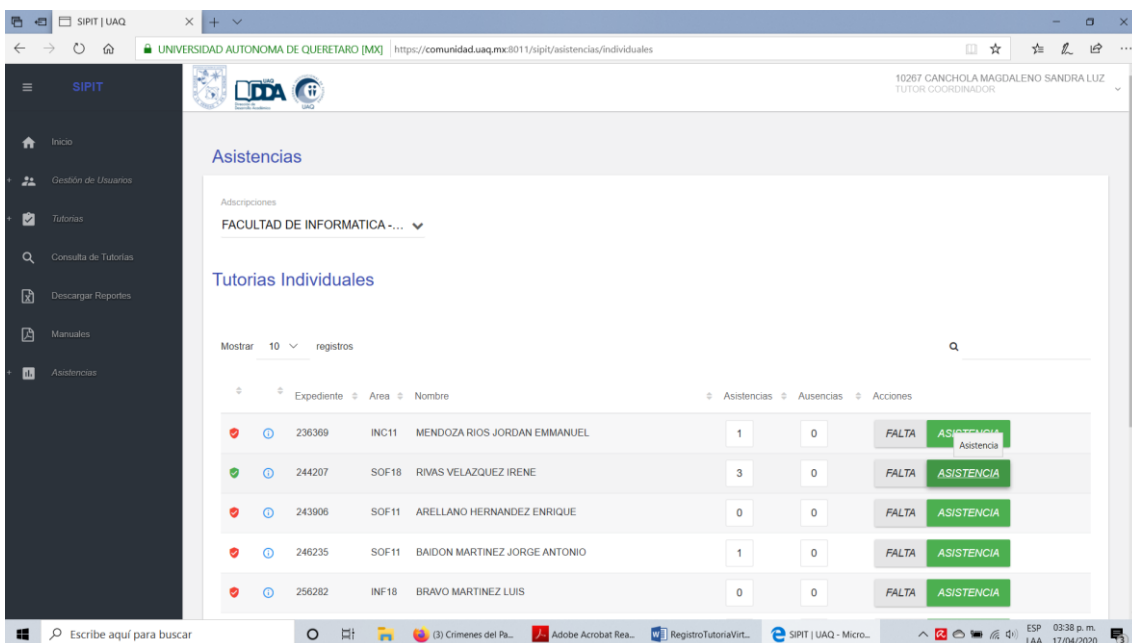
SIPIT | UAQ

UNIVERSIDAD AUTONOMA DE QUERETARO [MX] https://comunidad.uaq.mx:8011/sipit/asistencias/individuales

SIPIT

DDA

10267 CANCHOLA MAGDALENO SANDRA LUZ
TUTOR COORDINADOR

Inicio
Gestión de Usuarios
Tutorias
Consulta de Tutorias
Descargar Reportes
Manuales
Asistencias

Asistencias

Adscripciones
FACULTAD DE INFORMATICA -...

Tutorias Individuales

Mostrar 10 registros

| | | Expediente | Area | Nombre | Asistencias | Ausencias | Acciones |
|---|---|---|---|---|---|---|---|
| | | 236369 | INC11 | MENDOZA RIOS JORDAN EMMANUEL | 1 | 0 | FALTA AS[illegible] Asistencia |
| | | 244207 | SOF18 | RIVAS VELAZQUEZ IRENE | 3 | 0 | FALTA ASISTENCIA |
| | | 243906 | SOF11 | ARELLANO HERNANDEZ ENRIQUE | 0 | 0 | FALTA ASISTENCIA |
| | | 246235 | SOF11 | BAIDON MARTINEZ JORGE ANTONIO | 1 | 0 | FALTA ASISTENCIA |
| | | 256282 | INF18 | BRAVO MARTINEZ LUIS | 0 | 0 | FALTA ASISTENCIA |

Escribe aquí para buscar
(3) Crimenes del Pa...
Adobe Acrobat Rea...
RegistroTutoriaVirt...
SIPIT | UAQ - Micro...
ESP LAA
03:38 p. m. 17/04/2020